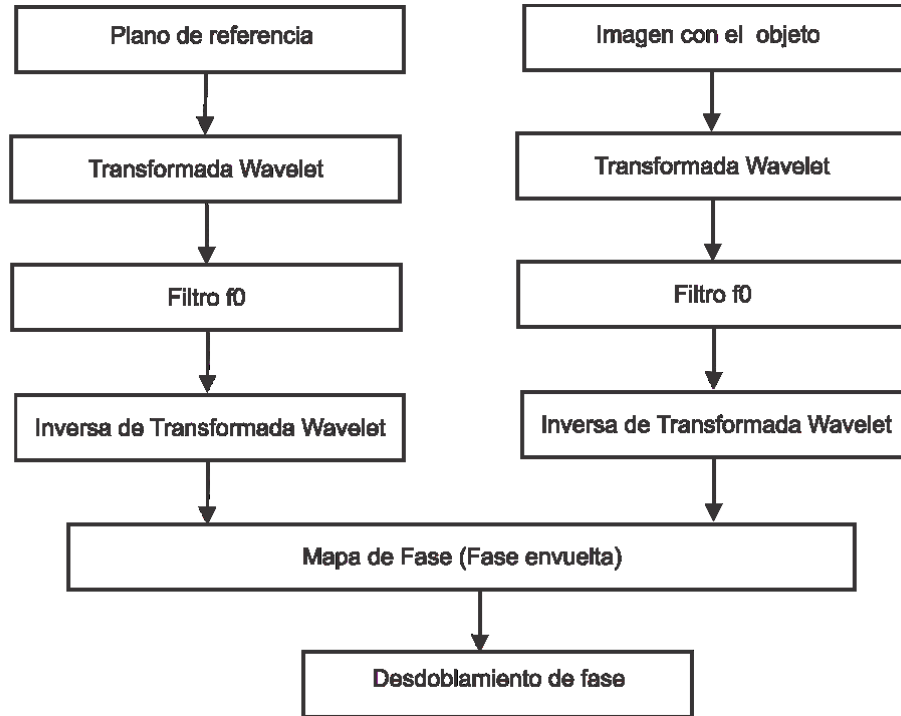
Plano de referencia

Transformada Wavelet

Filtro f0

Inversa de Transformada Wavelet

Imagen con el objeto

Transformada Wavelet

Filtro f0

Inversa de Transformada Wavelet

Mapa de Fase (Fase envuelta)

Desdoblamiento de fase